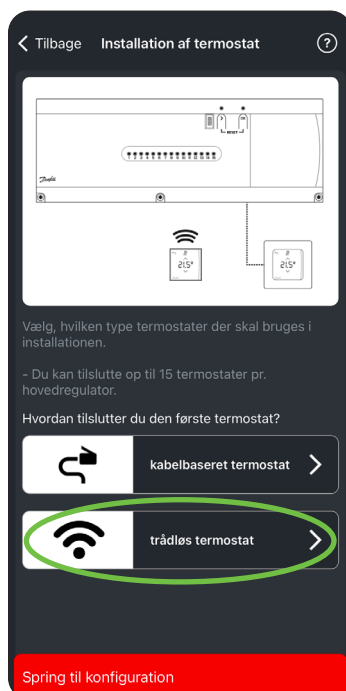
Tilbage Installation af termostat ?

RESET

Danfoss

21.5°

21.5°

Vælg, hvilken type termostater der skal bruges i installationen.

- Du kan tilslutte op til 15 termostater pr. hovedregulator.

Hvordan tilslutter du den første termostat?

kabelbaseret termostat

trådløs termostat

Spring til konfiguration